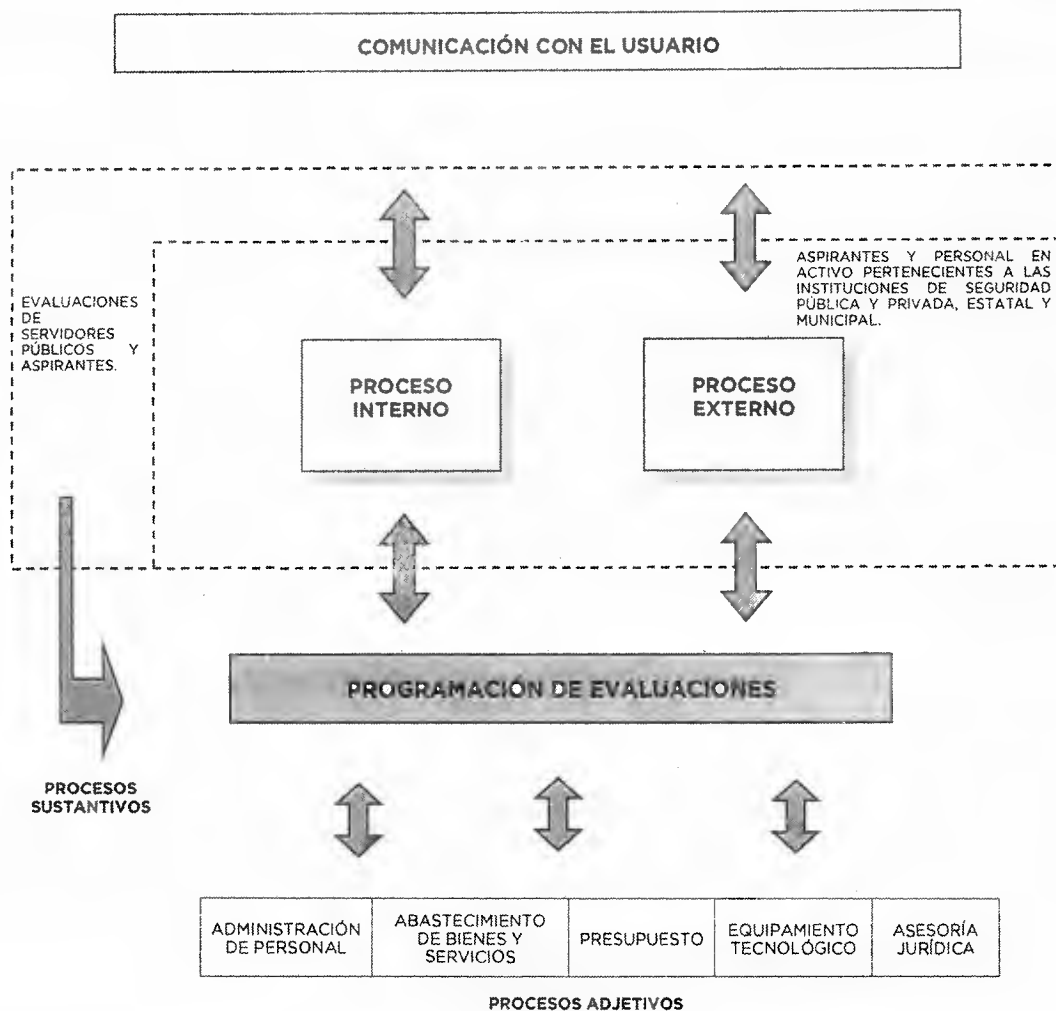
COMUNICACIÓN CON EL USUARIO

EVALUACIONES DE SERVIDORES PÚBLICOS Y ASPIRANTES.

ASPIRANTES Y PERSONAL EN ACTIVO PERTENECIENTES A LAS INSTITUCIONES DE SEGURIDAD PÚBLICA Y PRIVADA, ESTATAL Y MUNICIPAL.

PROCESO INTERNO

PROCESO EXTERNO

PROGRAMACIÓN DE EVALUACIONES

PROCESOS SUSTANTIVOS

| ADMINISTRACIÓN DE PERSONAL | ABASTECIMIENTO DE BIENES Y SERVICIOS | PRESUPUESTO | EQUIPAMIENTO TECNOLÓGICO | ASESORÍA JURÍDICA |
|---|---|---|---|---|

PROCESOS ADJETIVOS